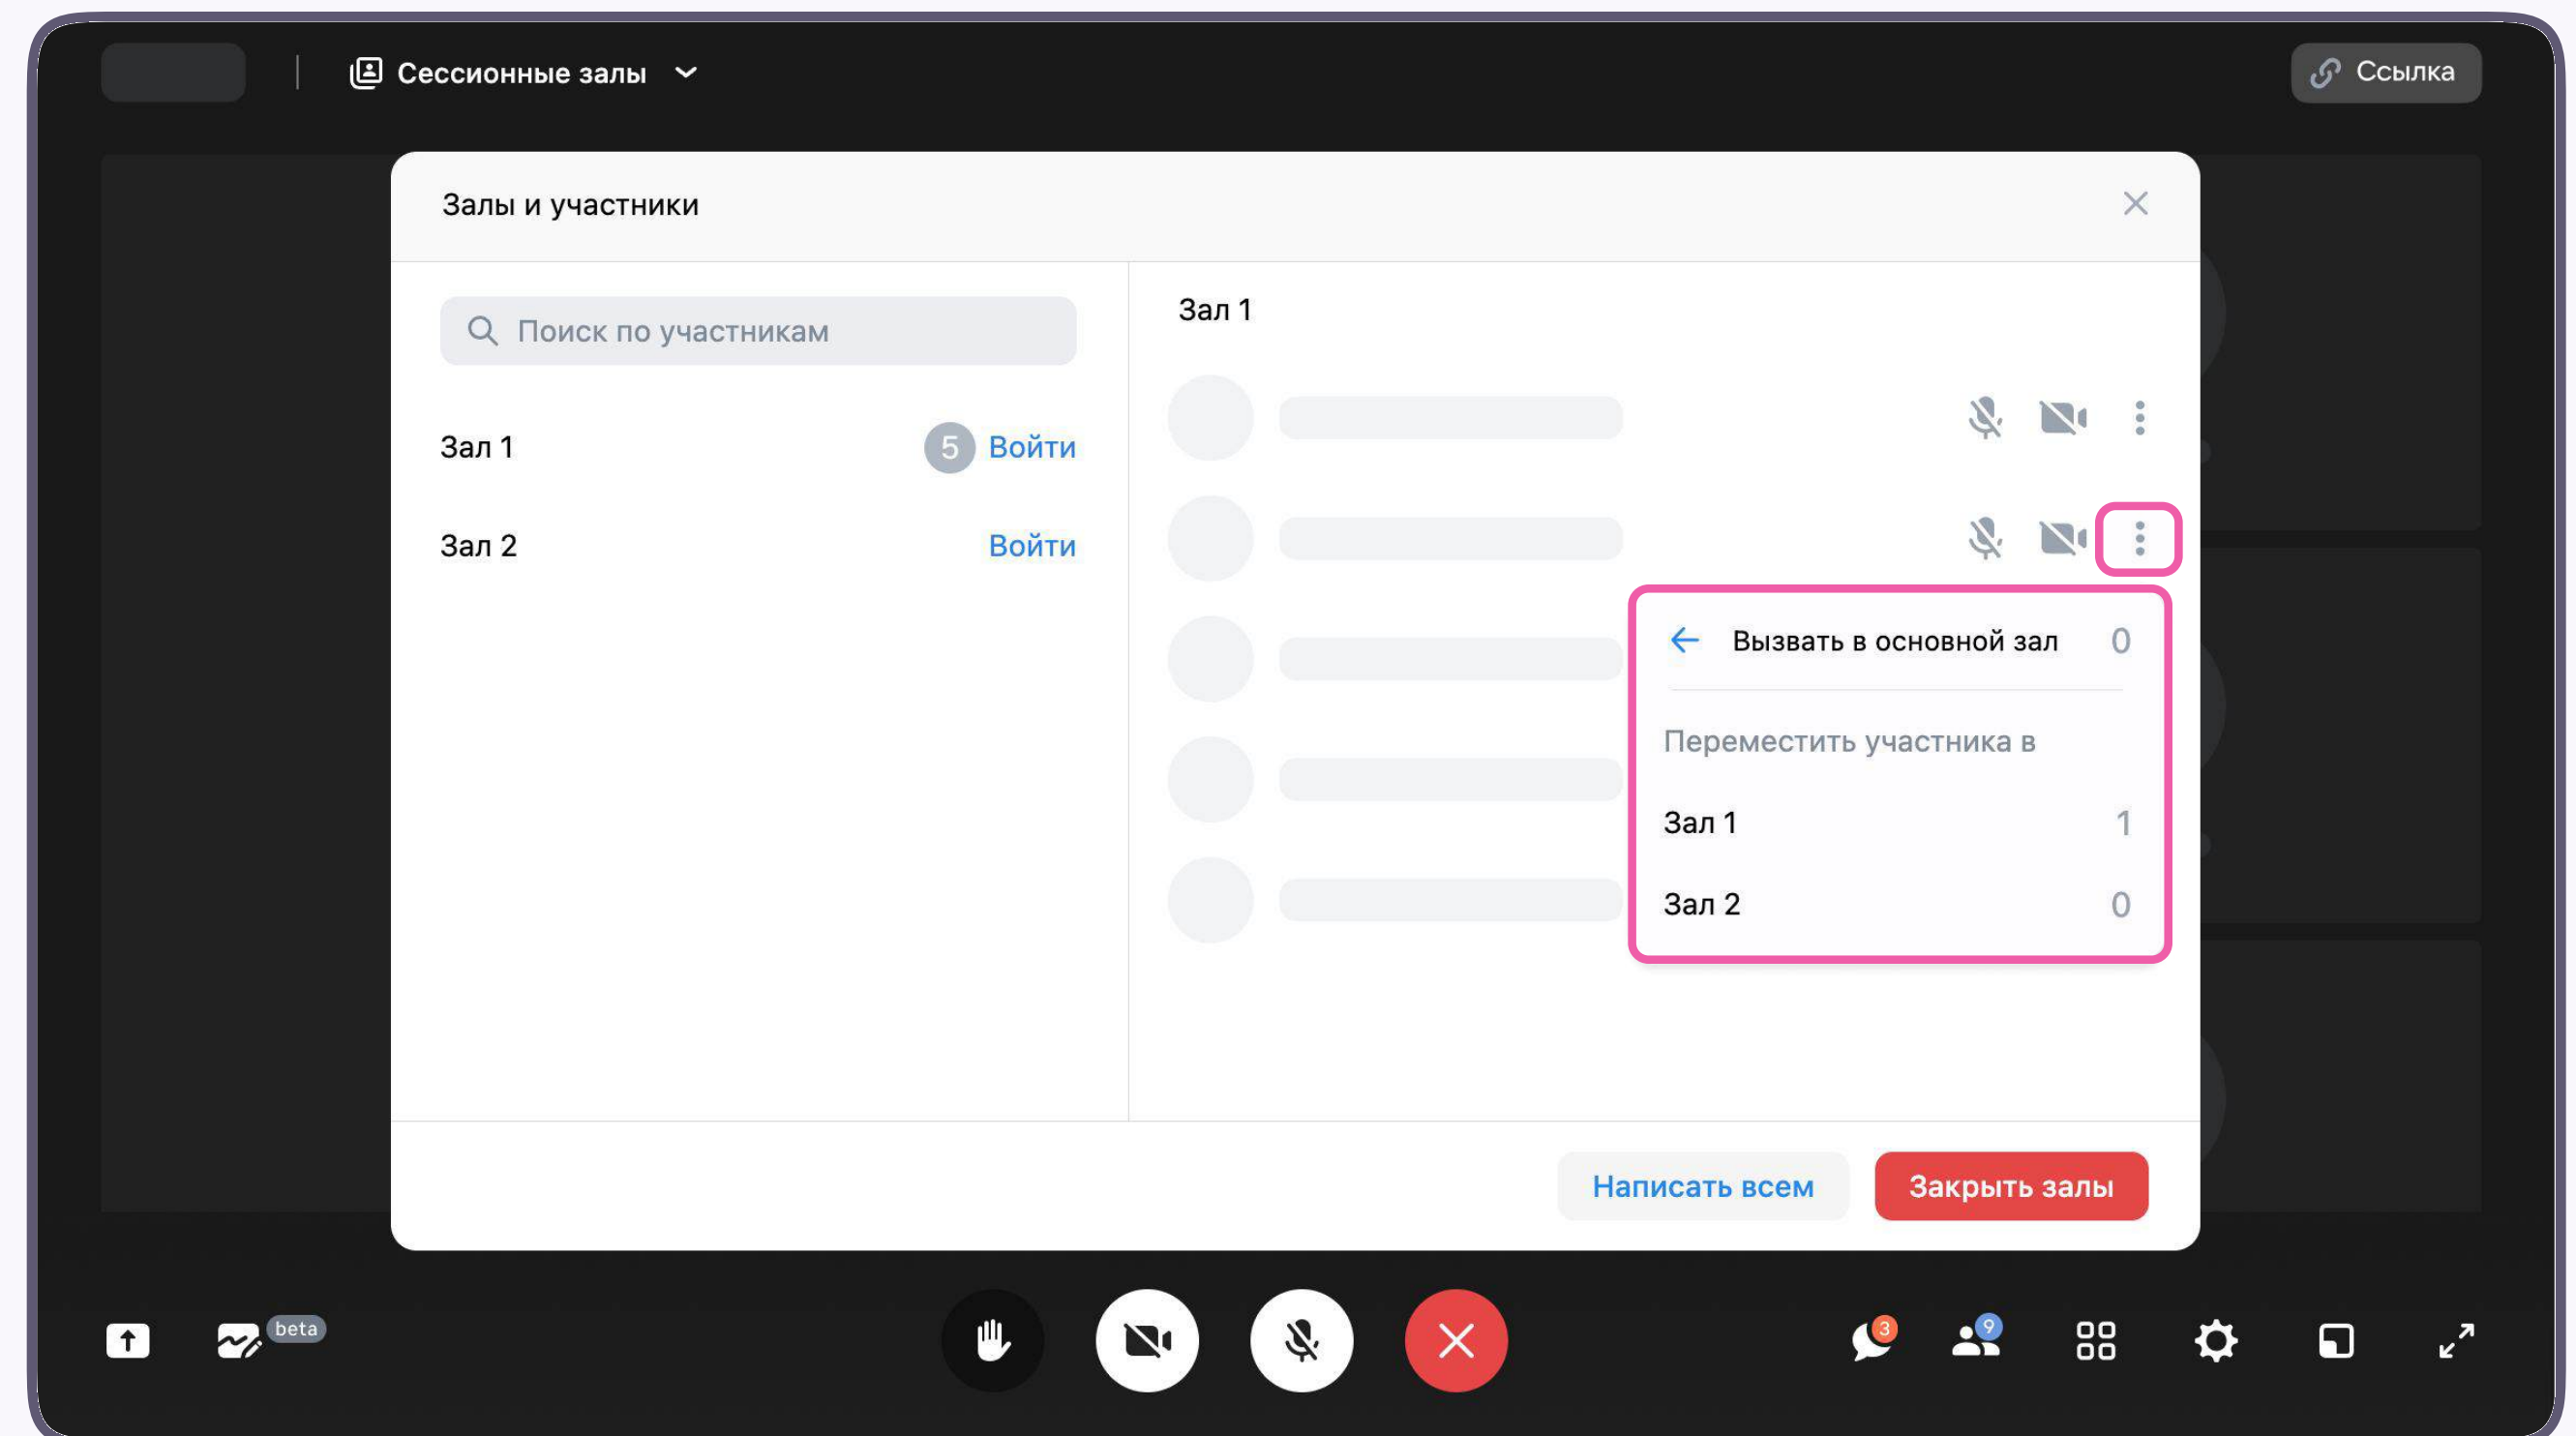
Сессионные залы

Ссылка

Залы и участники

Поиск по участникам

Зал 1 5 Войти

Зал 2 Войти

Зал 1

Вызвать в основной зал 0

Переместить участника в

Зал 1 1

Зал 2 0

Написать всем

Закрыть залы

beta

3

9